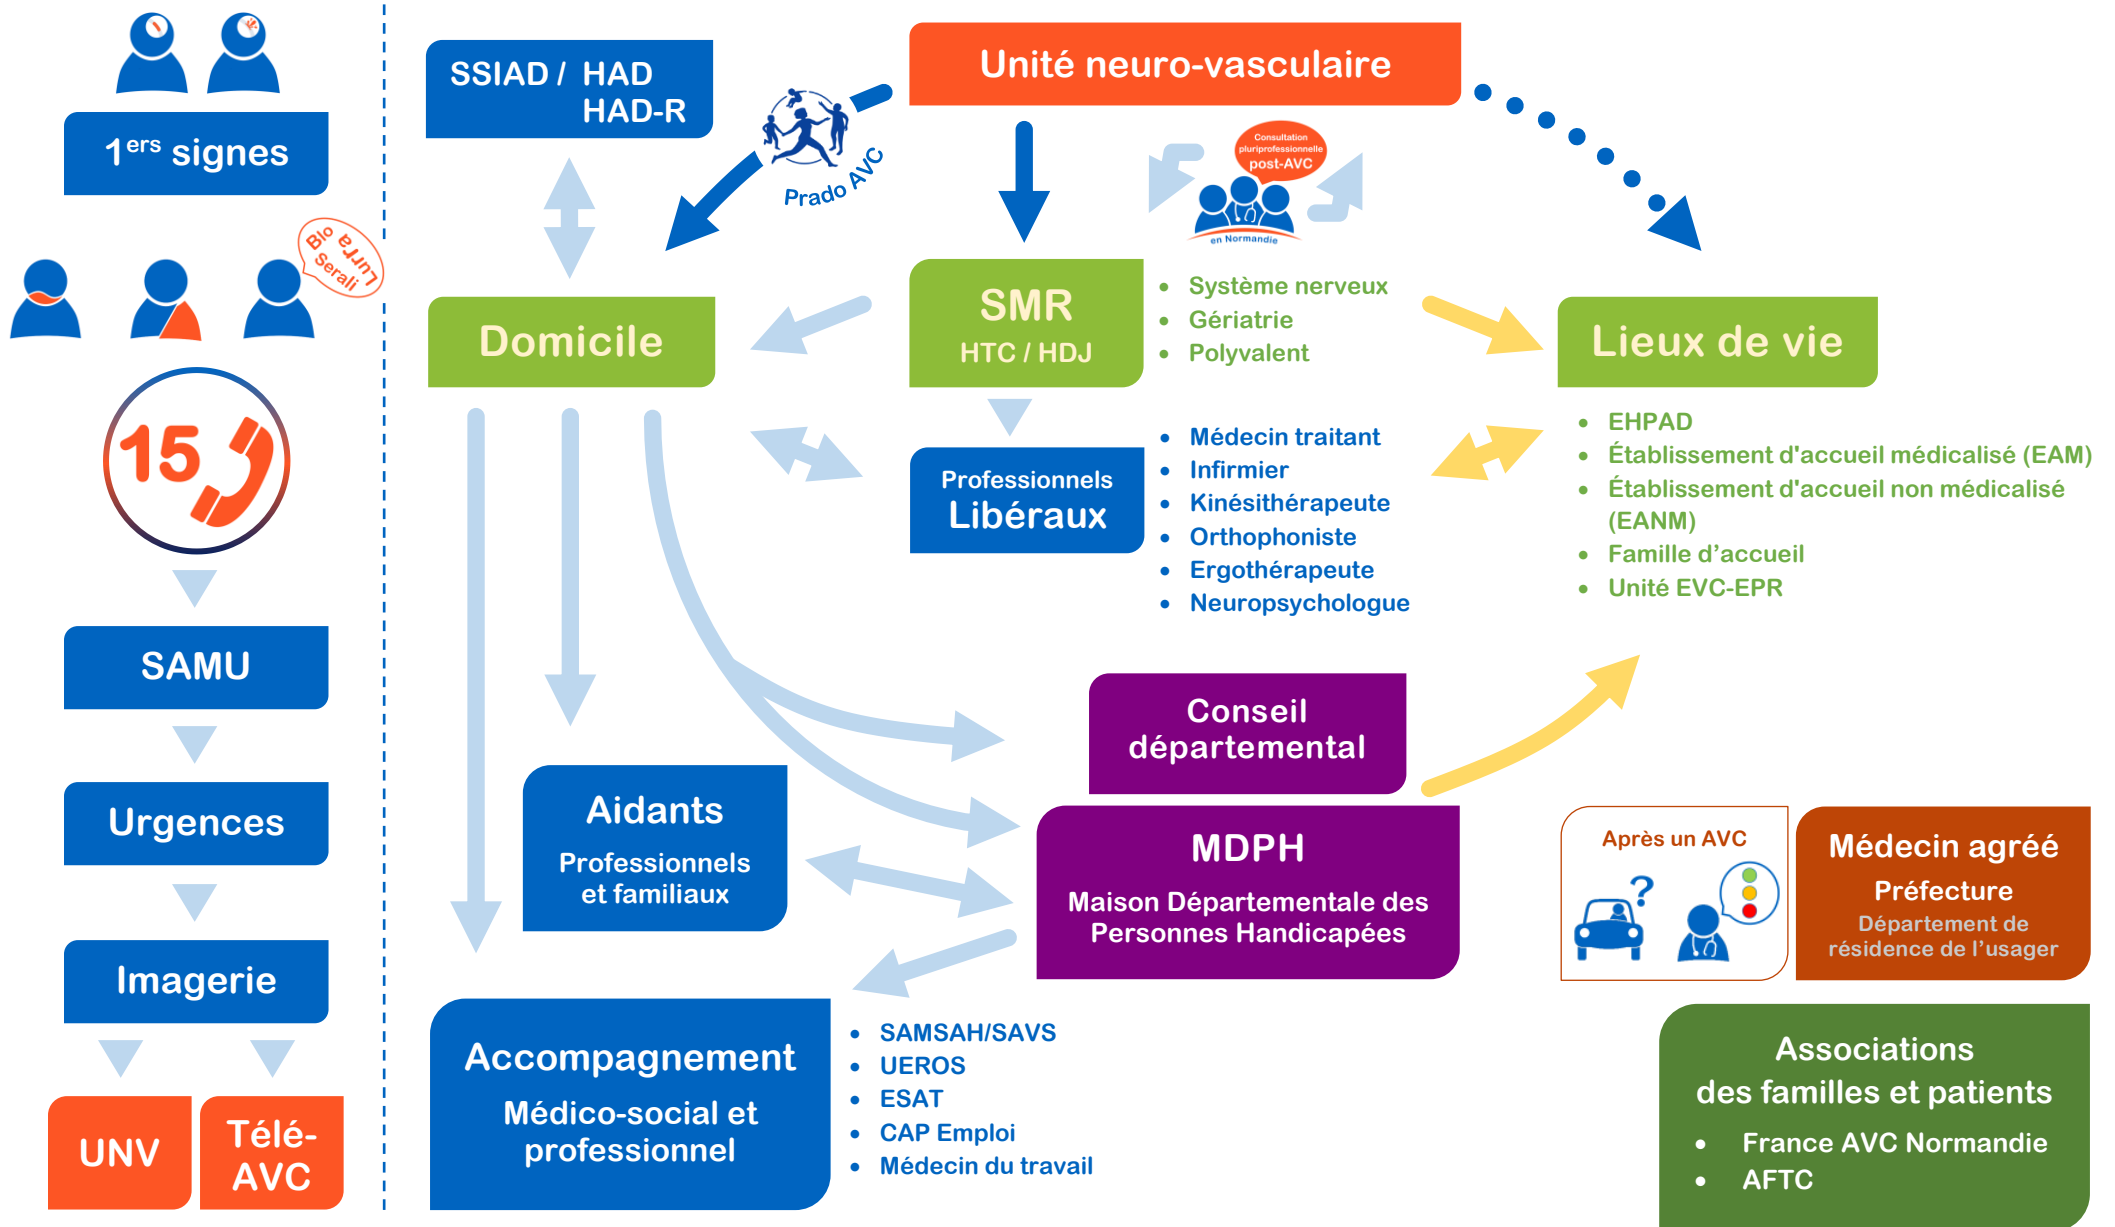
$1^{ers}$ signes

Blo Lurra Serali

15

SAMU

Urgences

Imagerie

UNV

Télé-AVC

SSIAD / HAD
HAD-R

Prado AVC

Unité neuro-vasculaire

Consultation pluriprofessionnelle post-AVC
en Normandie

Domicile

SMR
HTC / HDJ

- Système nerveux
- Gériatrie
- Polyvalent

Lieux de vie

- EHPAD
- Établissement d'accueil médicalisé (EAM)
- Établissement d'accueil non médicalisé (EANM)
- Famille d'accueil
- Unité EVC-EPR

Professionnels Libéraux

- Médecin traitant
- Infirmier
- Kinésithérapeute
- Orthophoniste
- Ergothérapeute
- Neuropsychologue

Conseil départemental

Aidants
Professionnels et familiaux

MDPH
Maison Départementale des Personnes Handicapées

Après un AVC

Médecin agréé
Préfecture
Département de résidence de l'usager

Accompagnement
Médico-social et professionnel

- SAMSAH/SAVS
- UEROS
- ESAT
- CAP Emploi
- Médecin du travail

Associations des familles et patients
- France AVC Normandie
- AFTC